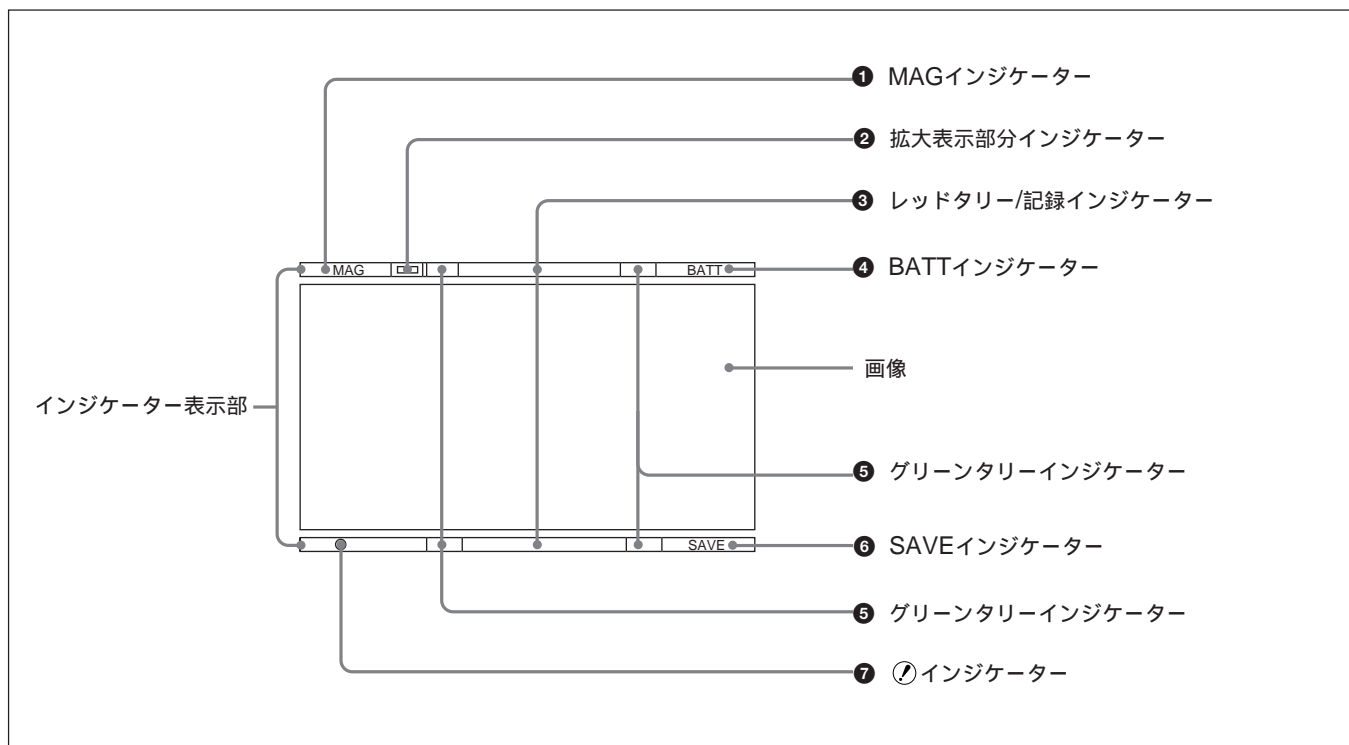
❶ MAGインジケーター

❷ 拡大表示部分インジケーター

❸ レッドタリー/記録インジケーター

MAG

BATT

❹ BATTインジケーター

画像

インジケーター表示部

❺ グリーンタリーインジケーター

SAVE

❻ SAVEインジケーター

❺ グリーンタリーインジケーター

❼ インジケーター